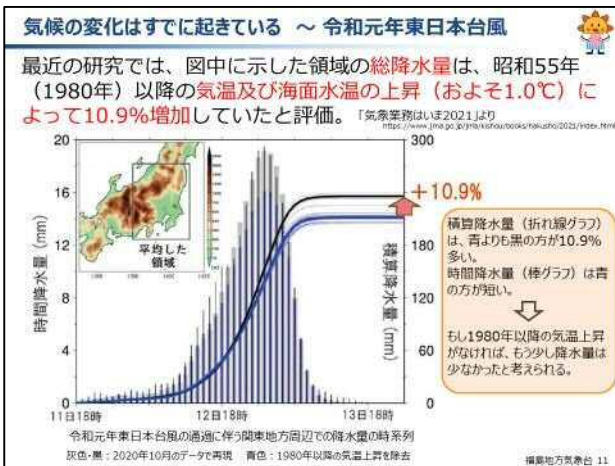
気候の変化はすでに起きている ～ 令和元年東日本台風

最近の研究では、図中に示した領域の総降水量は、昭和55年（1980年）以降の気温及び海面水温の上昇（およそ1.0℃）によって10.9%増加していたと評価。「気象業務はいま2021」より
https://www.jma.go.jp/jma/kishou/books/hakusho/2021/index.html

平均した領域

20
16
12
8
4
0
時間降水量 (mm)

300
180
120
60
0
積算降水量 (mm)

+10.9%

積算降水量（折れ線グラフ）は、青よりも黒の方が10.9%多い。
時間降水量（棒グラフ）は青の方が短い。

もし1980年以降の気温上昇がなければ、もう少し降水量は少なかったと考えられる。

11日18時　12日18時　13日18時

令和元年東日本台風の通過に伴う関東地方周辺での降水量の時系列
灰色・黒：2020年10月のデータで再現　青色：1980年以降の気温上昇を除去

福島地方気象台 11